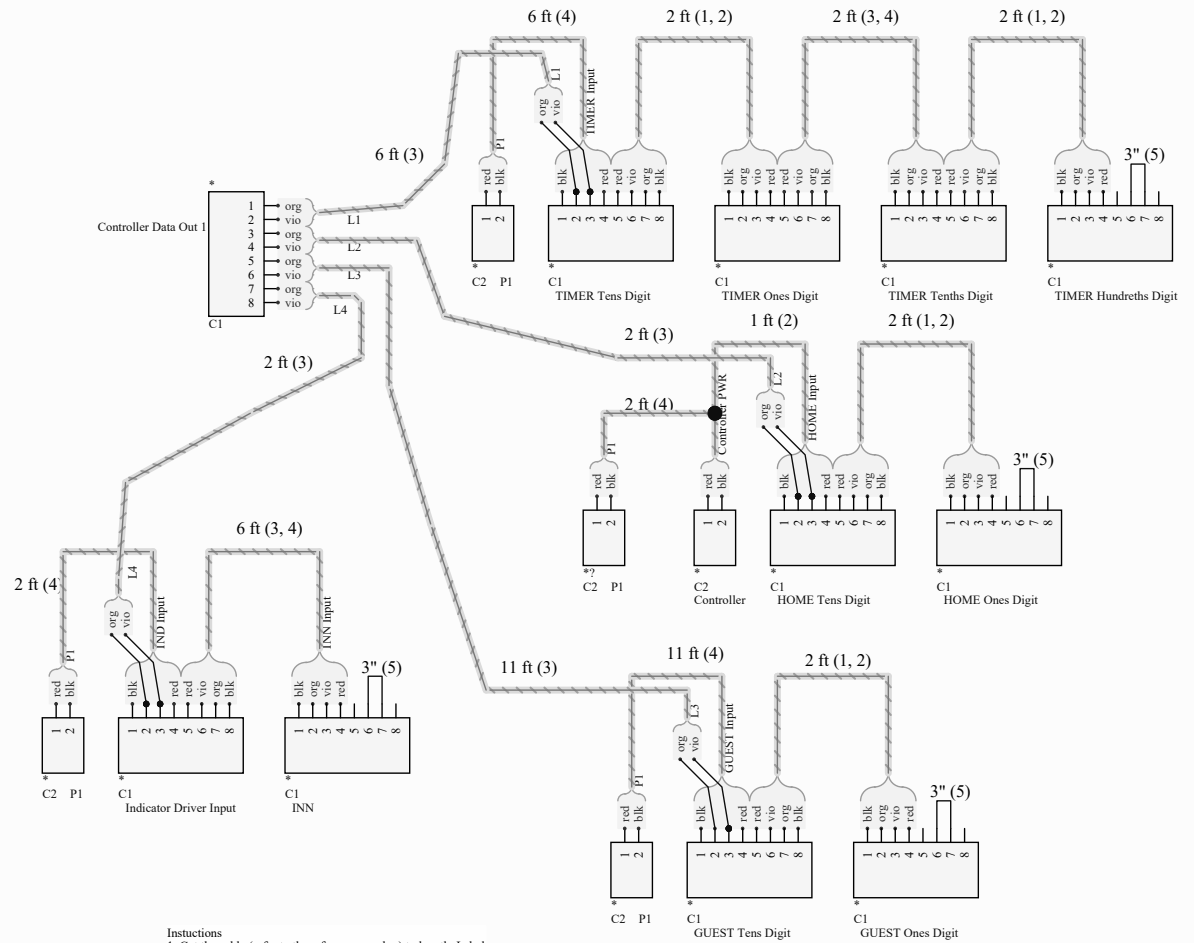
6 ft (4)
2 ft (1, 2)
2 ft (3, 4)
2 ft (1, 2)

6 ft (3)

L1
TIMER Input
org vio
P1
red blk
blk red red vio org blk
blk org vio red red vio org blk
blk org vio red red vio org blk
blk org vio red
3" (5)

*
Controller Data Out 1
1 org
2 vio
3 org
4 vio
5 org
6 vio
7 org
8 vio
C1
L1
L2
L3
L4

1 2
*
C2 P1
1 2 3 4 5 6 7 8
*
C1
TIMER Tens Digit
1 2 3 4 5 6 7 8
*
C1
TIMER Ones Digit
1 2 3 4 5 6 7 8
*
C1
TIMER Tenths Digit
1 2 3 4 5 6 7 8
*
C1
TIMER Hundreths Digit

2 ft (3)
1 ft (2)
2 ft (1, 2)
2 ft (3)
2 ft (4)
Controller PWR
L2
HOME Input
org vio
P1
red blk
red blk
blk red red vio org blk
blk org vio red
3" (5)
1 2
*?
C2 P1
1 2
*
C2
Controller
1 2 3 4 5 6 7 8
*
C1
HOME Tens Digit
1 2 3 4 5 6 7 8
*
C1
HOME Ones Digit

6 ft (3, 4)
2 ft (4)
L4
IND Input
INN Input
org vio
P1
red blk
blk red red vio org blk
blk org vio red
3" (5)
1 2
*
C2 P1
1 2 3 4 5 6 7 8
*
C1
Indicator Driver Input
1 2 3 4 5 6 7 8
*
C1
INN

11 ft (3)
11 ft (4)
2 ft (1, 2)
L3
GUEST Input
org vio
P1
red blk
blk red red vio org blk
blk org vio red
3" (5)
1 2
*
C2 P1
1 2 3 4 5 6 7 8
*
C1
GUEST Tens Digit
1 2 3 4 5 6 7 8
*
C1
GUEST Ones Digit

Instuctions
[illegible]